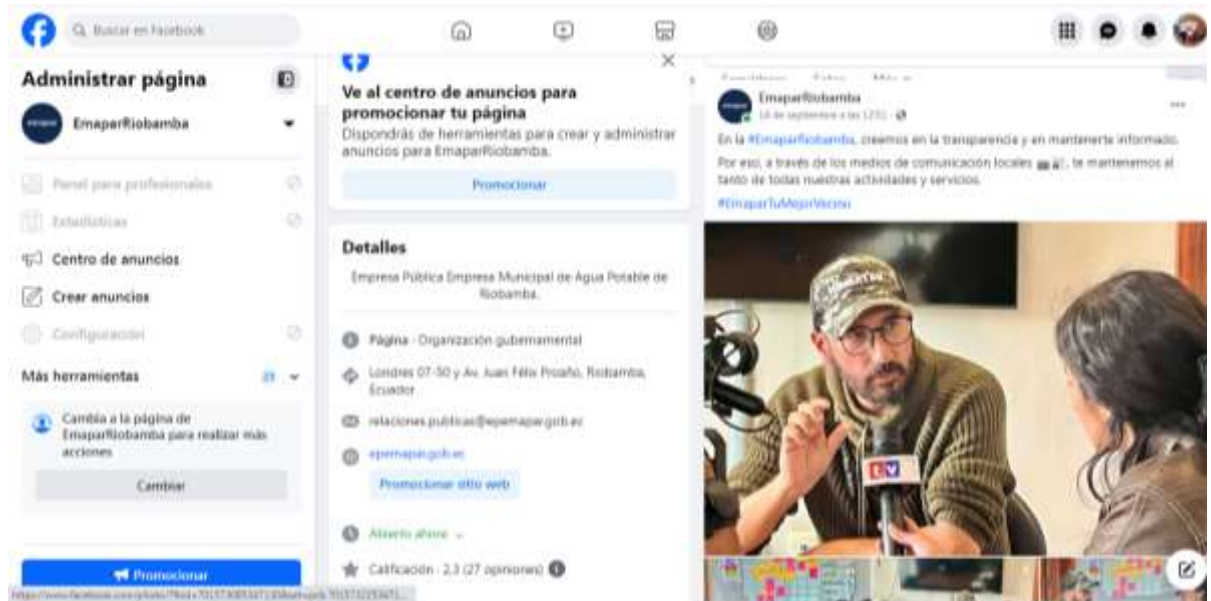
Buscar en Facebook

Administrar página

EmaparRiobamba

Panel para profesionales

Estadísticas

Centro de anuncios

Crear anuncios

Configuración

Más herramientas

Cambia a la página de EmaparRiobamba para realizar más acciones

Cambiar

Promocionar

Ve al centro de anuncios para promocionar tu página

Dispondrás de herramientas para crear y administrar anuncios para EmaparRiobamba.

Promocionar

Detalles

Empresa Pública Empresa Municipal de Agua Potable de Riobamba.

Página · Organización gubernamental

Londres 07-50 y Av. Juan Félix Proaño, Riobamba, Ecuador

relaciones.publicas@epemapar.gob.ec

epemapar.gob.ec

Promocionar sitio web

Abierto ahora

Calificación · 2,3 (27 opiniones)

EmaparRiobamba

14 de septiembre a las 12:51 ·

En la #EmaparRiobamba, creemos en la transparencia y en mantenerte informado.

Por eso, a través de los medios de comunicación locales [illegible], te mantenemos al tanto de todas nuestras actividades y servicios.

#EmaparTuMejorVecino

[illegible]